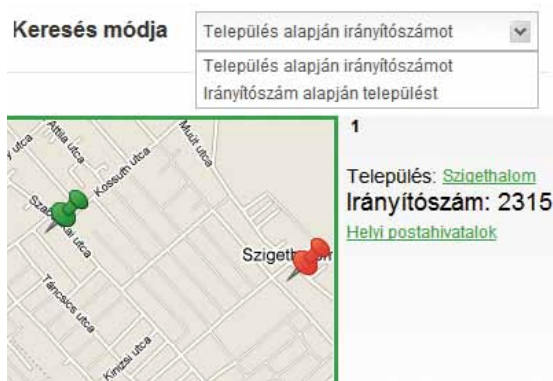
Keresés módja
Település alapján irányítószámot
Település alapján irányítószámot
Irányítószám alapján települést

Attila utca
Kossuth utca
Múlt utca
Szab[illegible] utca
Táncsics utca
Kinizsi utca
Szigeth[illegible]m

1

Település: Szigethalom
Irányítószám: 2315
Helyi postahivatalok